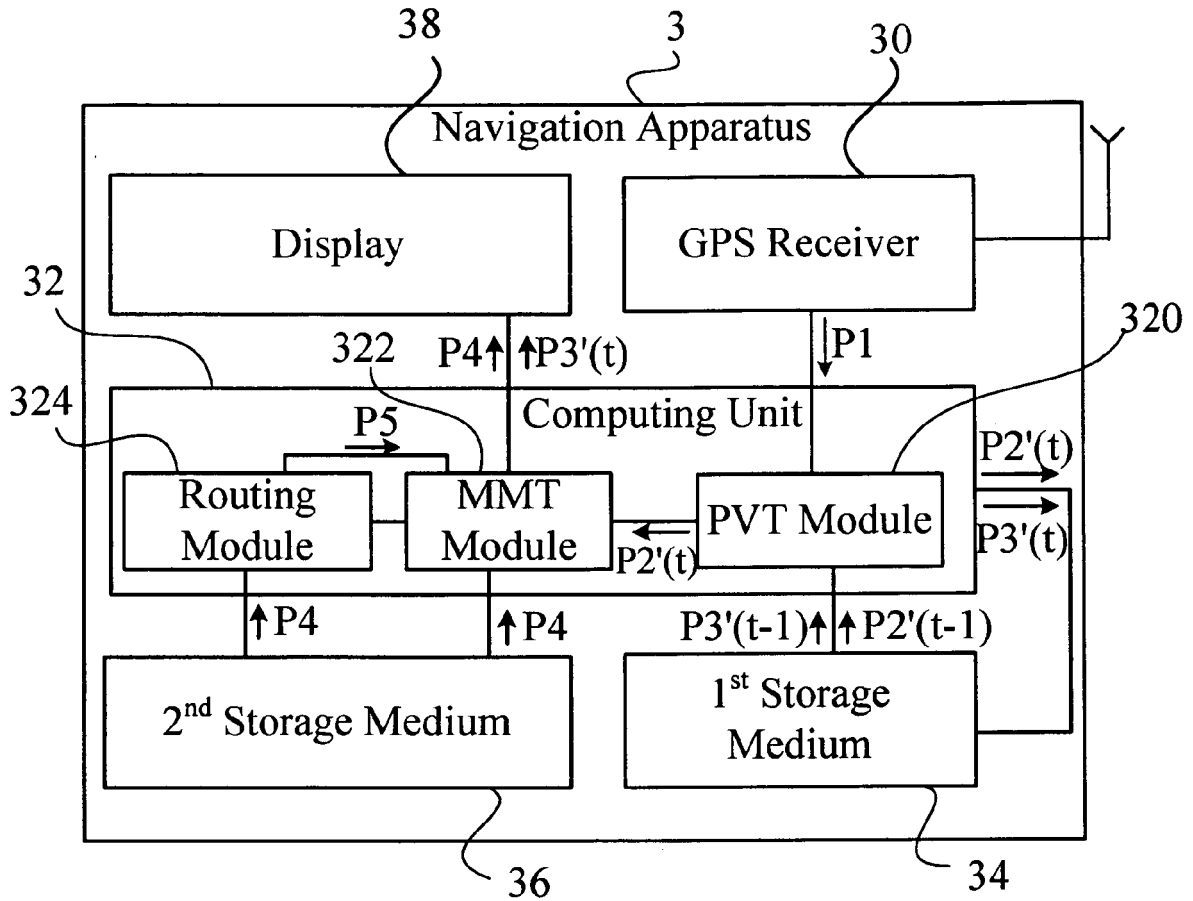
38
3
30
Navigation Apparatus
Display
GPS Receiver
32
322
P4
P3'(t)
P1
320
324
Computing Unit
P5
P2'(t)
Routing Module
MMT Module
PVT Module
P3'(t)
P2'(t)
P4
P4
P3'(t-1)
P2'(t-1)
2$^{nd}$ Storage Medium
1$^{st}$ Storage Medium
36
34